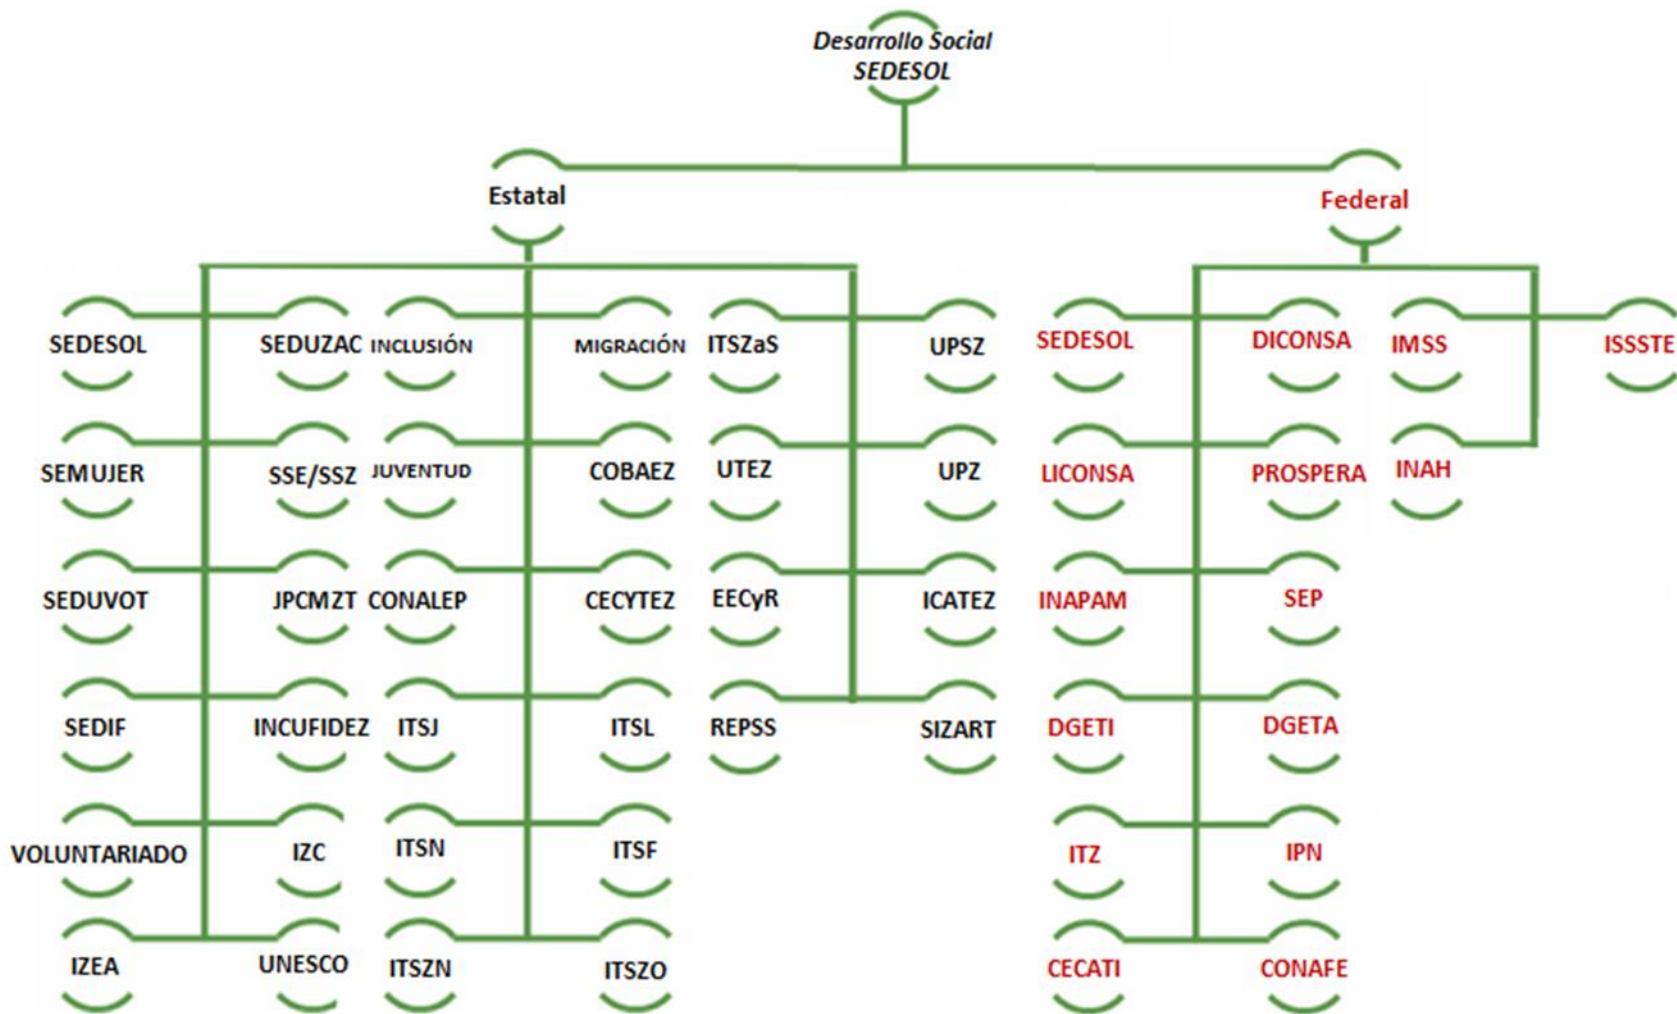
Desarrollo Social
SEDESOL

Estatal

Federal

SEDESOL
SEDUZAC
INCLUSIÓN
MIGRACIÓN
ITSZaS
UPSZ

SEMUJER
SSE/SSZ
JUVENTUD
COBAEZ
UTEZ
UPZ

SEDUVOT
JPCMZT
CONALEP
CECYTEZ
EECyR
ICATEZ

SEDIF
INCUFIDEZ
ITSJ
ITSL
REPSS
SIZART

VOLUNTARIADO
IZC
ITSN
ITSF

IZEA
UNESCO
ITSZN
ITSZO

SEDESOL
DICONSA
IMSS
ISSSTE

LICONSA
PROSPERA
INAH

INAPAM
SEP

DGETI
DGETA

ITZ
IPN

CECATI
CONAFE